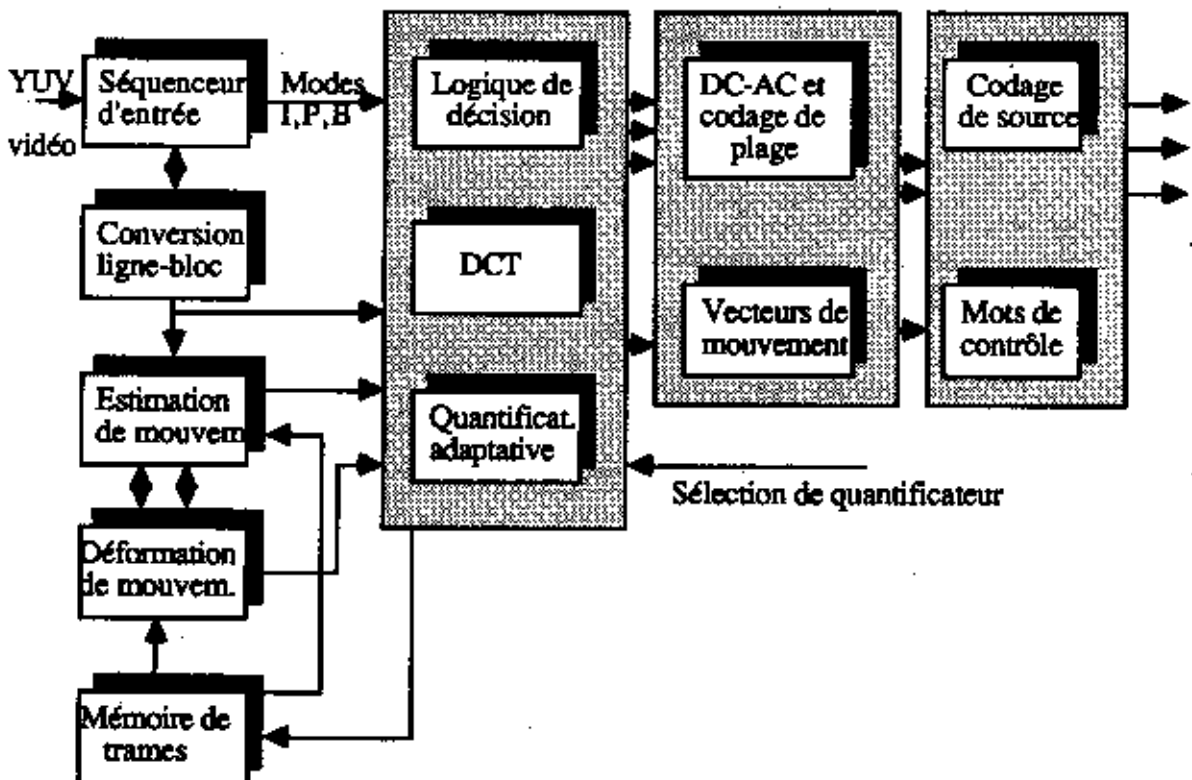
YUV

vidéo

Séquenceur d'entrée

Modes I,P,B

Conversion ligne-bloc

Estimation de mouvem.

Déformation de mouvem.

Mémoire de trames

Logique de décision

DCT

Quantificat. adaptative

DC-AC et codage de plage

Vecteurs de mouvement

Codage de source

Mots de contrôle

Sélection de quantificateur